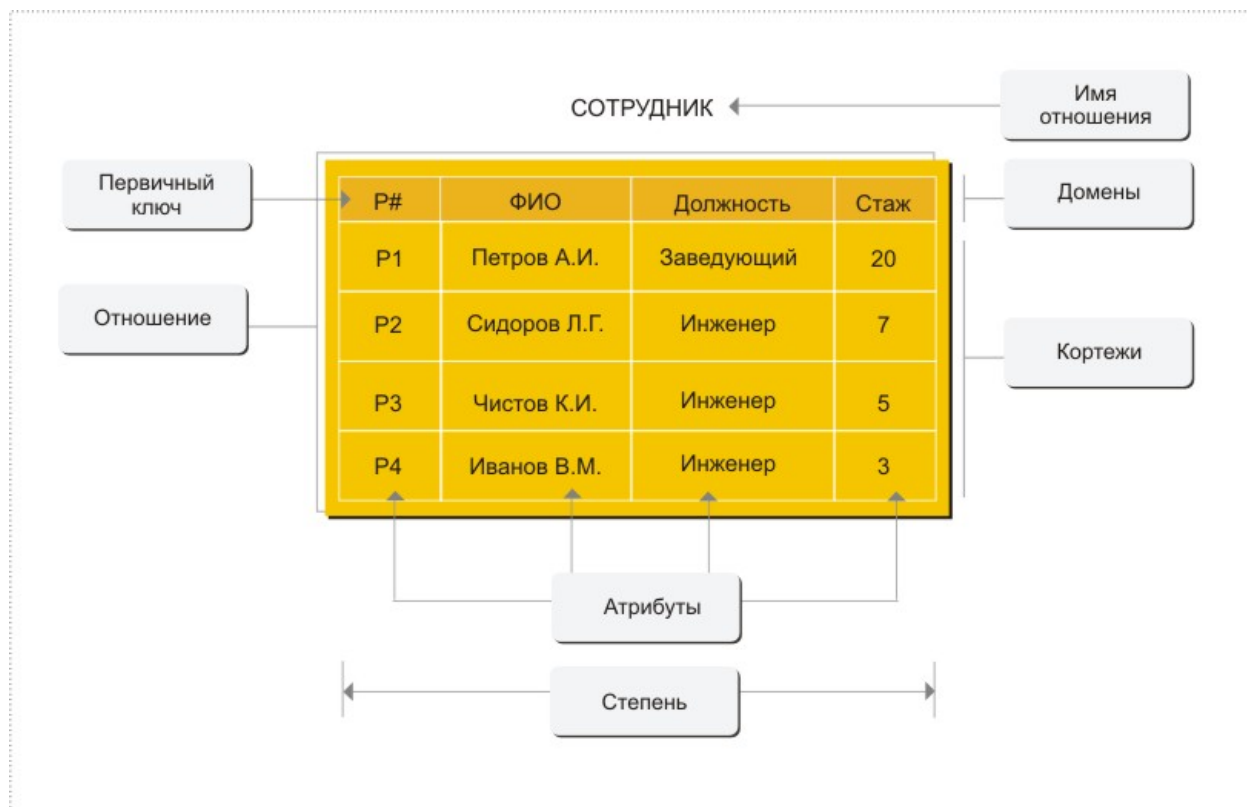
СОТРУДНИК

Имя отношения

Первичный ключ

Домены

| P# | ФИО | Должность | Стаж |
|---|---|---|---|
| P1 | Петров А.И. | Заведующий | 20 |
| P2 | Сидоров Л.Г. | Инженер | 7 |
| P3 | Чистов К.И. | Инженер | 5 |
| P4 | Иванов В.М. | Инженер | 3 |

Отношение

Кортежи

Атрибуты

Степень